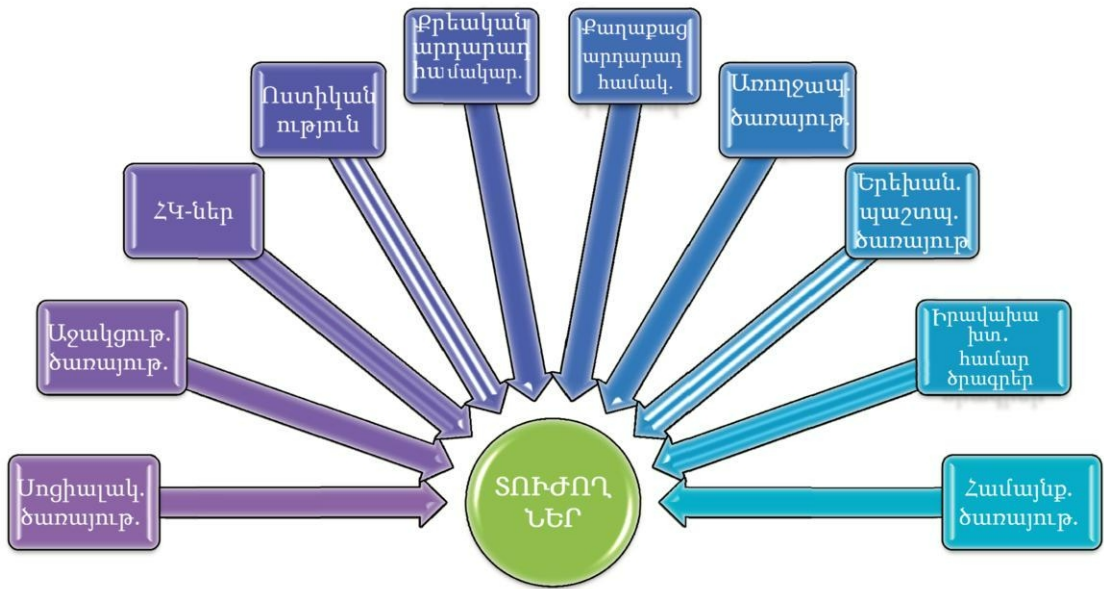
Քրեական արդարադ համակար.

Քաղաքաց արդարադ համակ.

Ոստիկան ություն

Առողջապ. ծառայութ.

ՀԿ-ներ

Երեխան. պաշտպ. ծառայութ

Աջակցութ. ծառայութ.

Իրավախա խտ. համար ծրագրեր

Սոցիալակ. ծառայութ.

ՏՈՒԺՈՂ ՆԵՐ

Համայնք. ծառայութ.